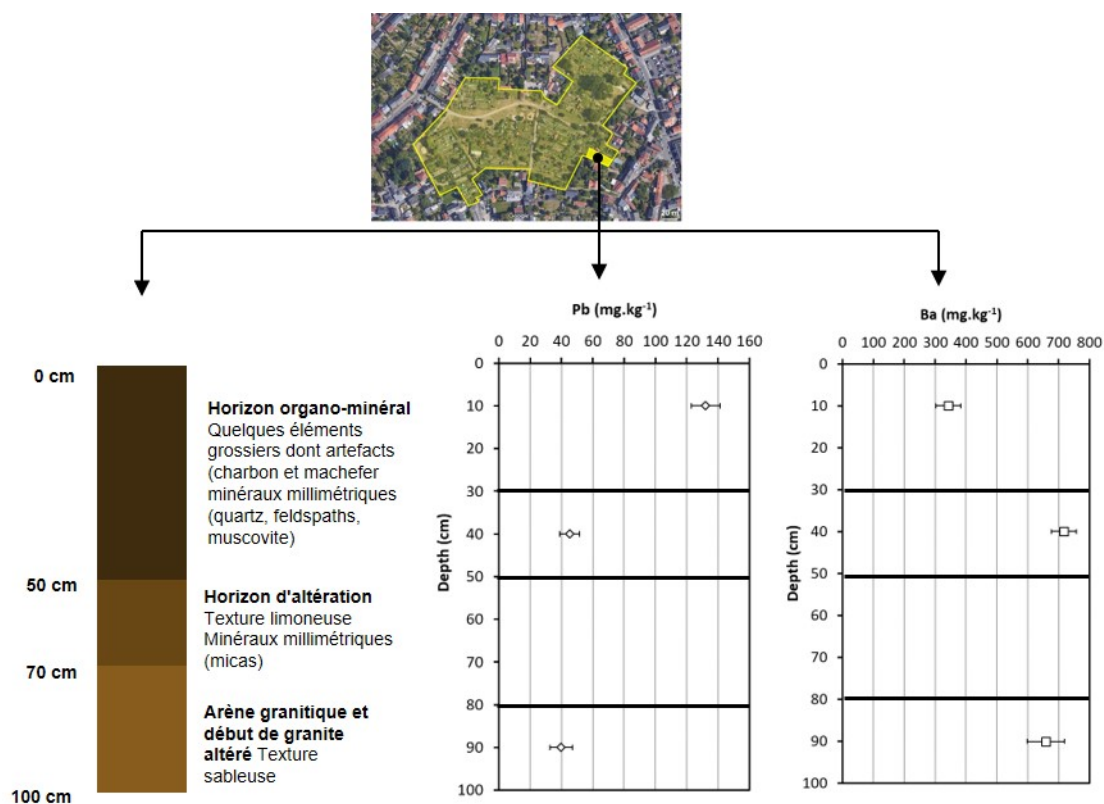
20 m

0 cm

Horizon organo-minéral
Quelques éléments grossiers dont artefacts (charbon et machefer minéraux millimétriques (quartz, feldspaths, muscovite)

50 cm

Horizon d'altération
Texture limoneuse
Minéraux millimétriques (micas)

70 cm

Arène granitique et début de granite altéré Texture sableuse

100 cm

Pb (mg.kg$^{-1}$)

0 20 40 60 80 100 120 140 160

Depth (cm)

0 10 20 30 40 50 60 70 80 90 100

Ba (mg.kg$^{-1}$)

0 100 200 300 400 500 600 700 800

Depth (cm)

0 10 20 30 40 50 60 70 80 90 100